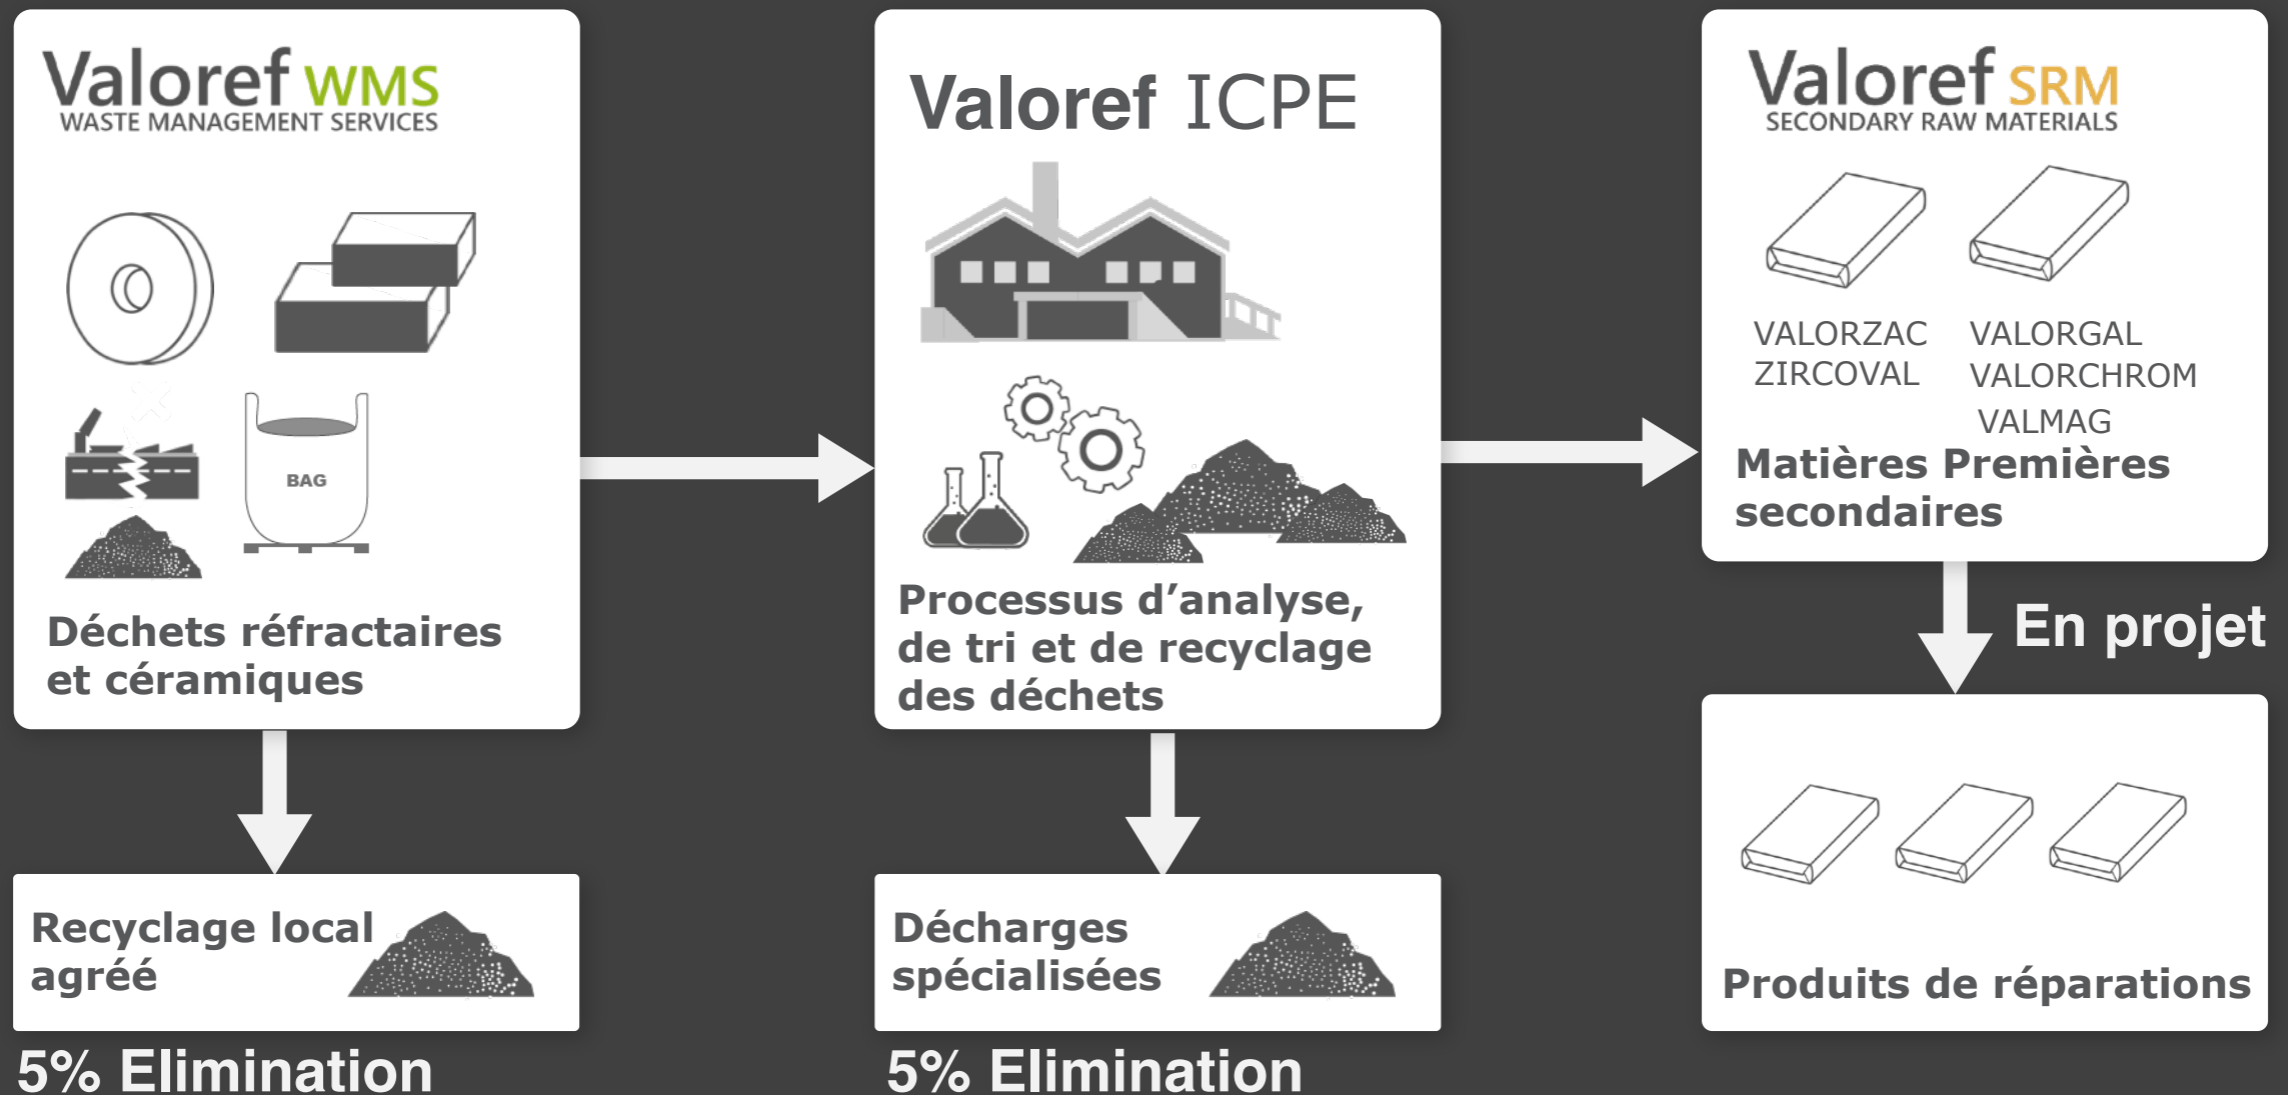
Valoref WMS
WASTE MANAGEMENT SERVICES

BAG

Déchets réfractaires et céramiques

Valoref ICPE

Processus d'analyse, de tri et de recyclage des déchets

Valoref SRM
SECONDARY RAW MATERIALS

VALORZAC
ZIRCOVAL

VALORGAL
VALORCHROM
VALMAG

Matières Premières secondaires

En projet

Produits de réparations

Recyclage local agréé

5% Elimination

Décharges spécialisées

5% Elimination